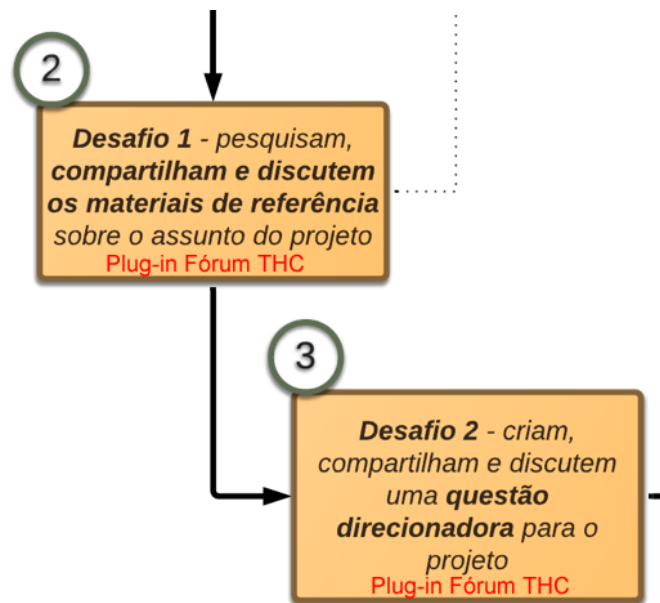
2

**Desafio 1** - pesquisam, **compartilham e discutem os materiais de referência** sobre o assunto do projeto
Plug-in Fórum THC

3

**Desafio 2** - criam, compartilham e discutem uma **questão direcionadora** para o projeto
Plug-in Fórum THC